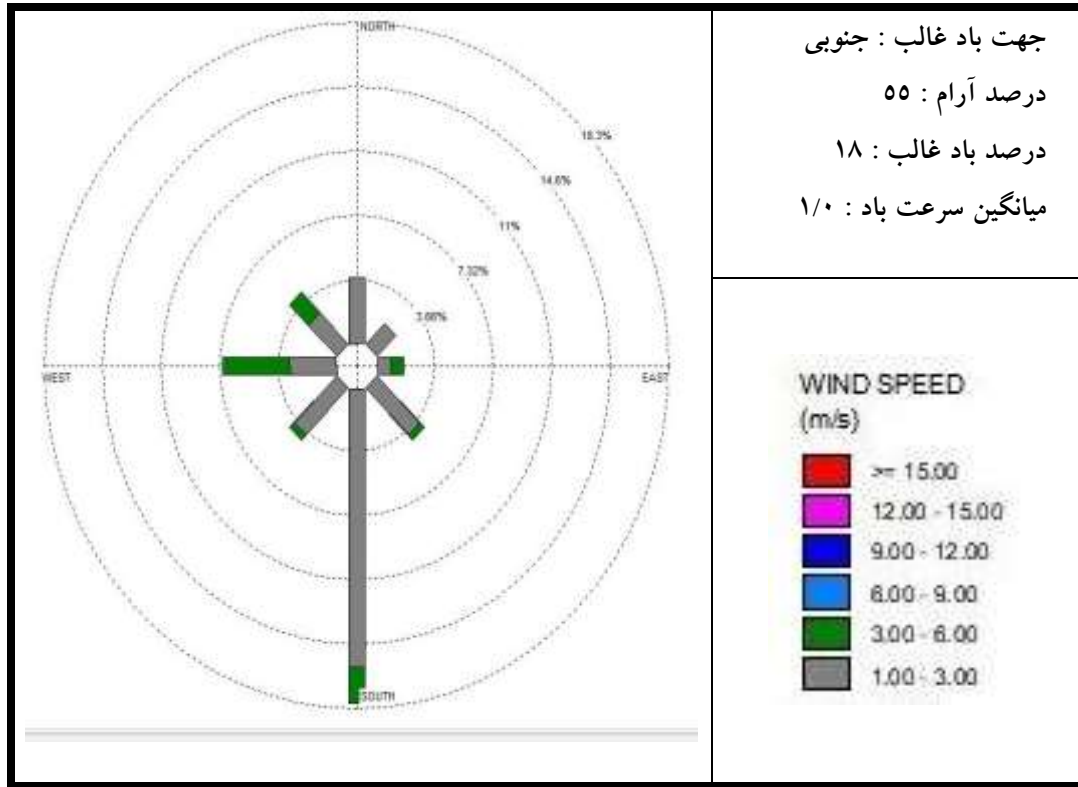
جهت باد غالب : جنوبی

درصد آرام : ۵۵

درصد باد غالب : ۱۸

میانگین سرعت باد : ۱/۰

NORTH

18.3%

14.6%

11%

7.32%

3.66%

WEST

EAST

SOUTH

WIND SPEED
(m/s)

>= 15.00
12.00 - 15.00
9.00 - 12.00
6.00 - 9.00
3.00 - 6.00
1.00 - 3.00